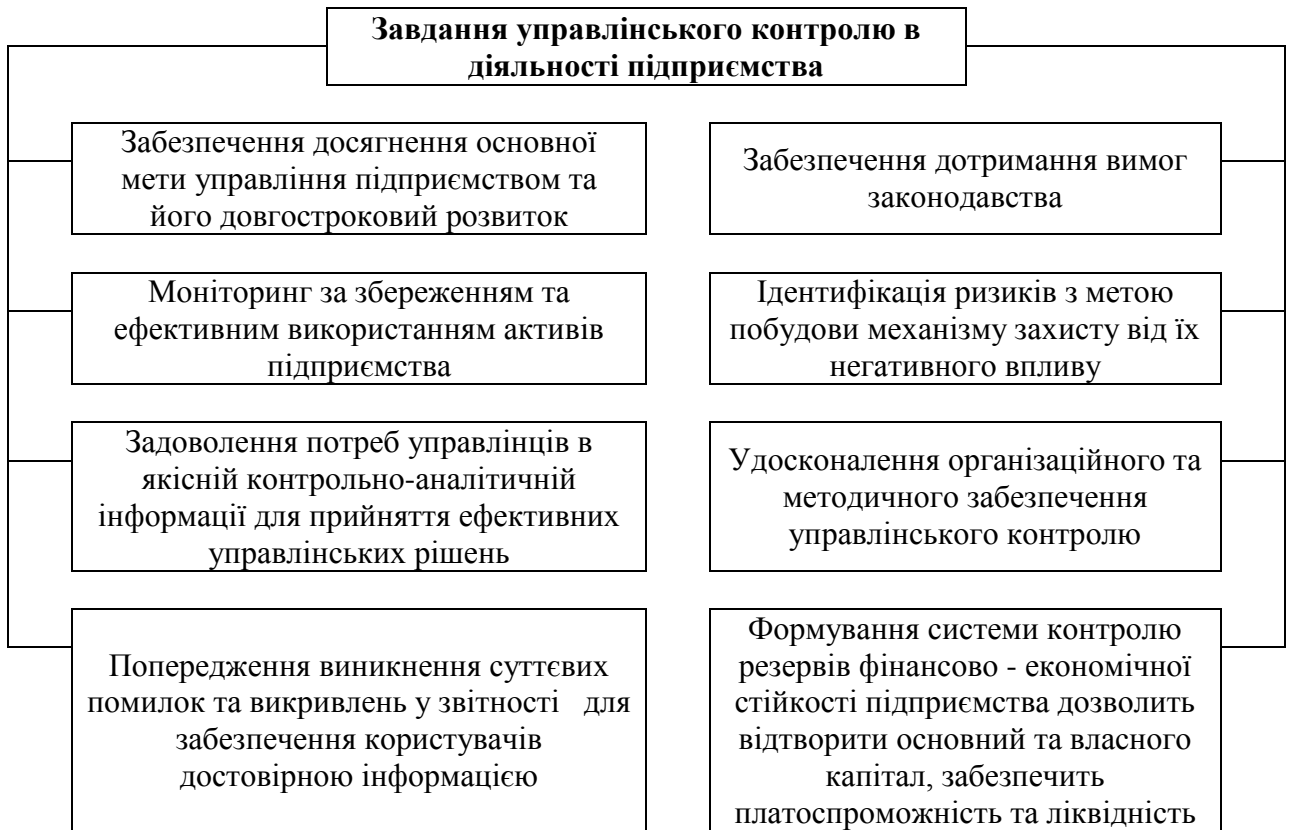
Завдання управлінського контролю в діяльності підприємства

Забезпечення досягнення основної мети управління підприємством та його довгостроковий розвиток

Моніторинг за збереженням та ефективним використанням активів підприємства

Задоволення потреб управлінців в якісній контрольно-аналітичній інформації для прийняття ефективних управлінських рішень

Попередження виникнення суттєвих помилок та викривлень у звітності для забезпечення користувачів достовірною інформацією

Забезпечення дотримання вимог законодавства

Ідентифікація ризиків з метою побудови механізму захисту від їх негативного впливу

Удосконалення організаційного та методичного забезпечення управлінського контролю

Формування системи контролю резервів фінансово - економічної стійкості підприємства дозволить відтворити основний та власного капітал, забезпечить платоспроможність та ліквідність